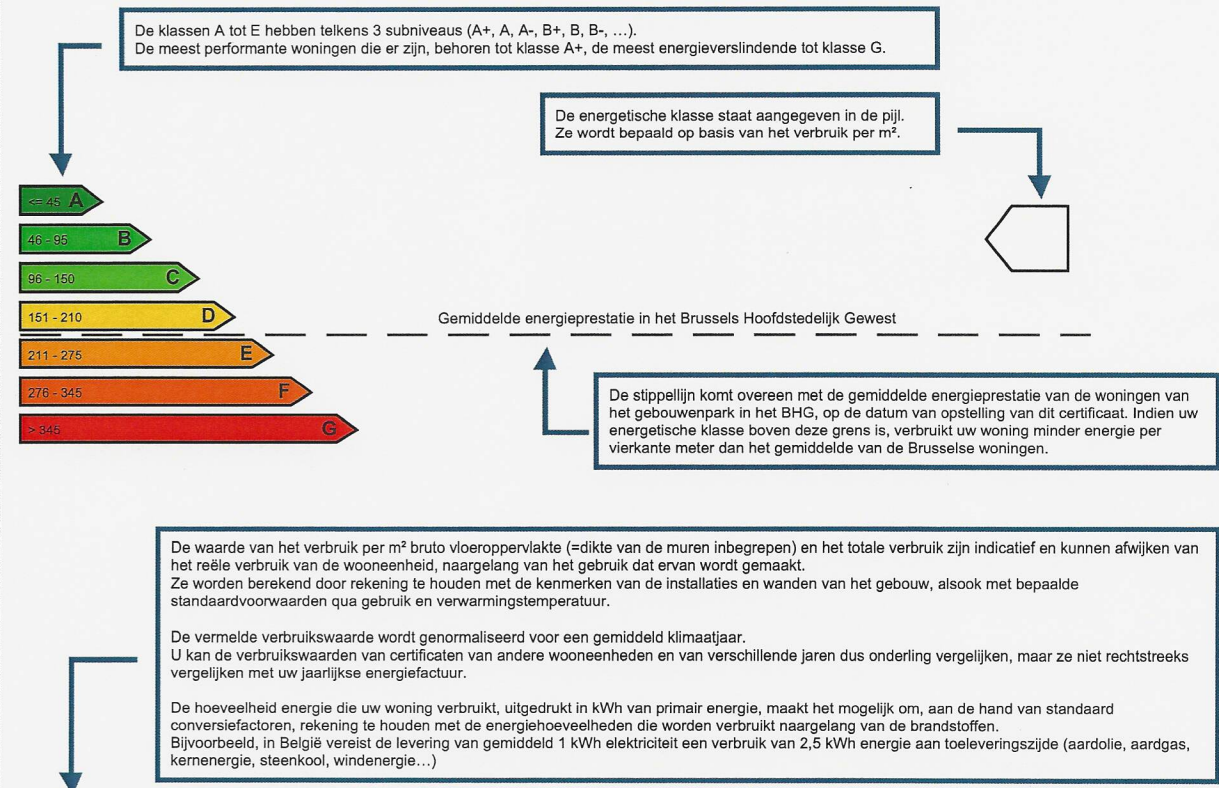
De klassen A tot E hebben telkens 3 subniveaus (A+, A, A-, B+, B, B-, …).
De meest performante woningen die er zijn, behoren tot klasse A+, de meest energieverslindende tot klasse G.

De energetische klasse staat aangegeven in de pijl.
Ze wordt bepaald op basis van het verbruik per m².

<= 45 A
46 - 95 B
96 - 150 C
151 - 210 D
211 - 275 E
276 - 345 F
> 345 G

Gemiddelde energieprestatie in het Brussels Hoofdstedelijk Gewest

De stippellijn komt overeen met de gemiddelde energieprestatie van de woningen van het gebouwenpark in het BHG, op de datum van opstelling van dit certificaat. Indien uw energetische klasse boven deze grens is, verbruikt uw woning minder energie per vierkante meter dan het gemiddelde van de Brusselse woningen.

De waarde van het verbruik per m² bruto vloeroppervlakte (=dikte van de muren inbegrepen) en het totale verbruik zijn indicatief en kunnen afwijken van het reële verbruik van de wooneenheid, naargelang van het gebruik dat ervan wordt gemaakt.
Ze worden berekend door rekening te houden met de kenmerken van de installaties en wanden van het gebouw, alsook met bepaalde standaardvoorwaarden qua gebruik en verwarmingstemperatuur.

De vermelde verbruikswaarde wordt genormaliseerd voor een gemiddeld klimaatjaar.
U kan de verbruikswaarden van certificaten van andere wooneenheden en van verschillende jaren dus onderling vergelijken, maar ze niet rechtstreeks vergelijken met uw jaarlijkse energiefactuur.

De hoeveelheid energie die uw woning verbruikt, uitgedrukt in kWh van primair energie, maakt het mogelijk om, aan de hand van standaard conversiefactoren, rekening te houden met de energiehoeveelheden die worden verbruikt naargelang van de brandstoffen.
Bijvoorbeeld, in België vereist de levering van gemiddeld 1 kWh elektriciteit een verbruik van 2,5 kWh energie aan toeleveringszijde (aardolie, aardgas, kernenergie, steenkool, windenergie…)